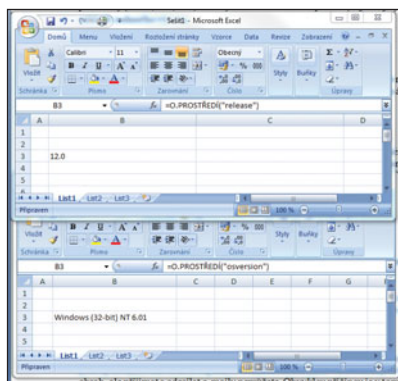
Sešit1 - Microsoft Excel

Domů Menu Vložení Rozložení stránky Vzorce Data Revize Zobrazení

Vložit Calibri 11 Obecný Styly Buňky

Schránka Písmo Zarovnání Číslo Úpravy

B3 $f_x$ =O.PROSTŘEDÍ("release")

| | A | B | C | D |
|---|---|---|---|---|
| 1 | | | | |
| 2 | | | | |
| 3 | | 12.0 | | |
| 4 | | | | |
| 5 | | | | |

List1 List2 List3

Připraven 100 %

Vložit

Schránka Písmo Zarovnání Číslo Styly Buňky Úpravy

B3 $f_x$ =O.PROSTŘEDÍ("osversion")

| | A | B | C | D | E | F | G |
|---|---|---|---|---|---|---|---|
| 1 | | | | | | | |
| 2 | | | | | | | |
| 3 | | Windows (32-bit) NT 6.01 | | | | | |
| 4 | | | | | | | |
| 5 | | | | | | | |

List1 List2 List3

Připraven 100 %

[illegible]